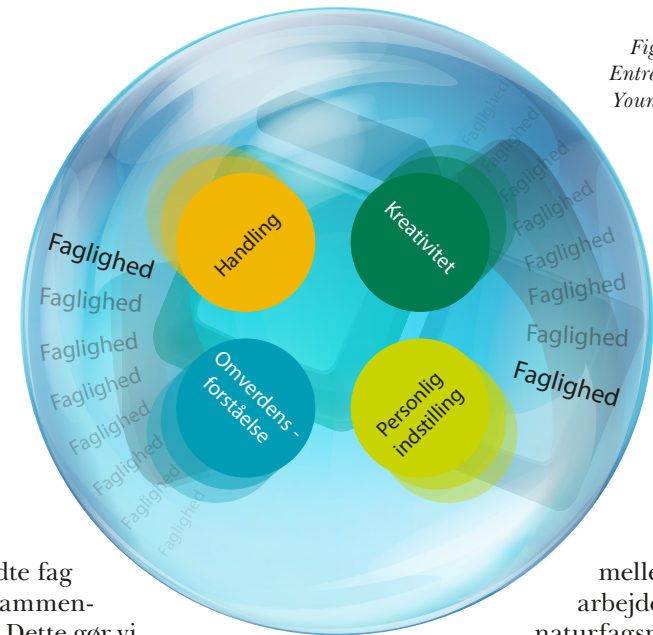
Fig
Entre
Youn

Faglighed
Faglighed
Faglighed
Faglighed
Faglighed
Faglighed
Faglighed
Faglighed

Handling

Kreativitet

Faglighed
Faglighed
Faglighed
Faglighed
Faglighed
Faglighed
Faglighed

Omverdens - forståelse

Personlig indstilling

Faglighed

dte fag
ammen-
. Dette gør vi

melle
arbejde
naturfagsu